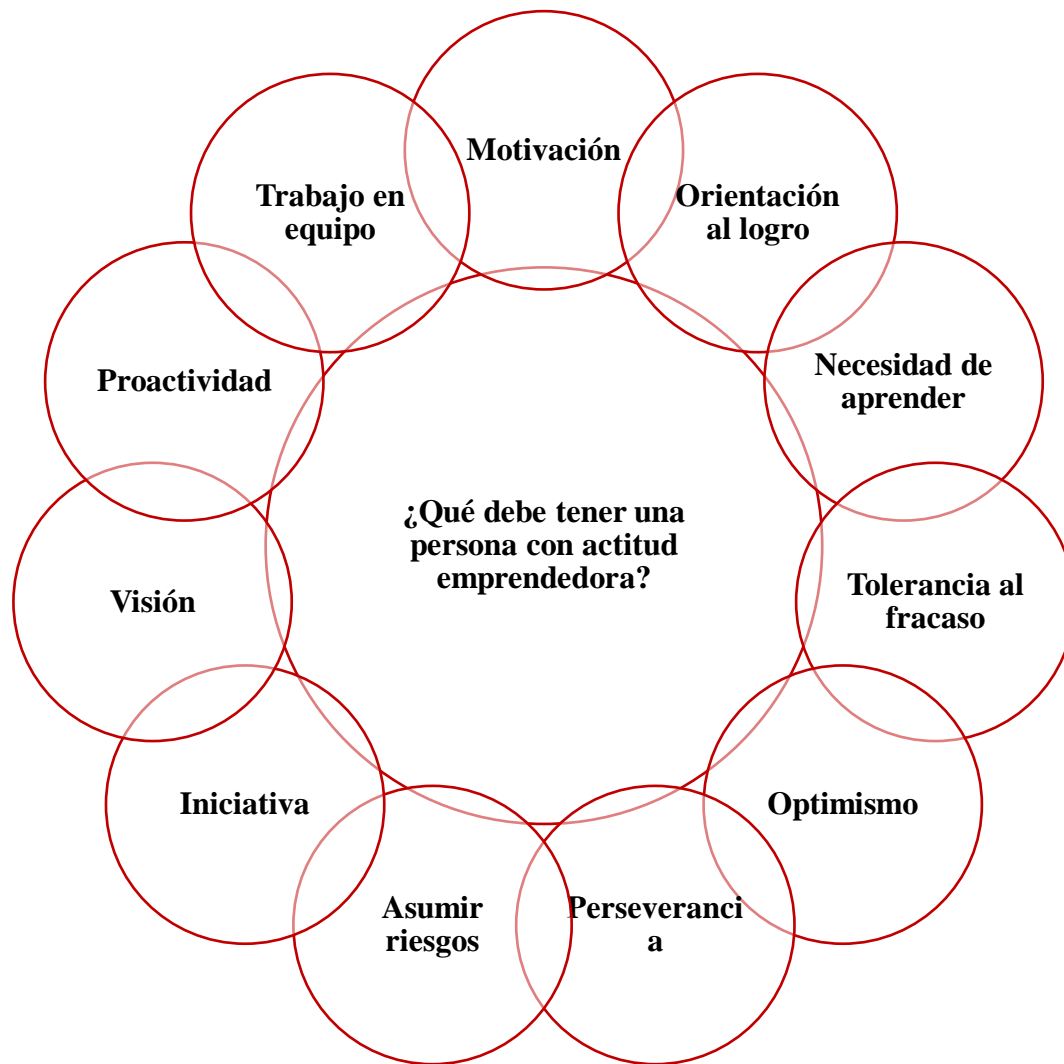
¿Qué debe tener una persona con actitud emprendedora?

Motivación

Orientación al logro

Necesidad de aprender

Tolerancia al fracaso

Optimismo

Perseveranci a

Asumir riesgos

Iniciativa

Visión

Proactividad

Trabajo en equipo